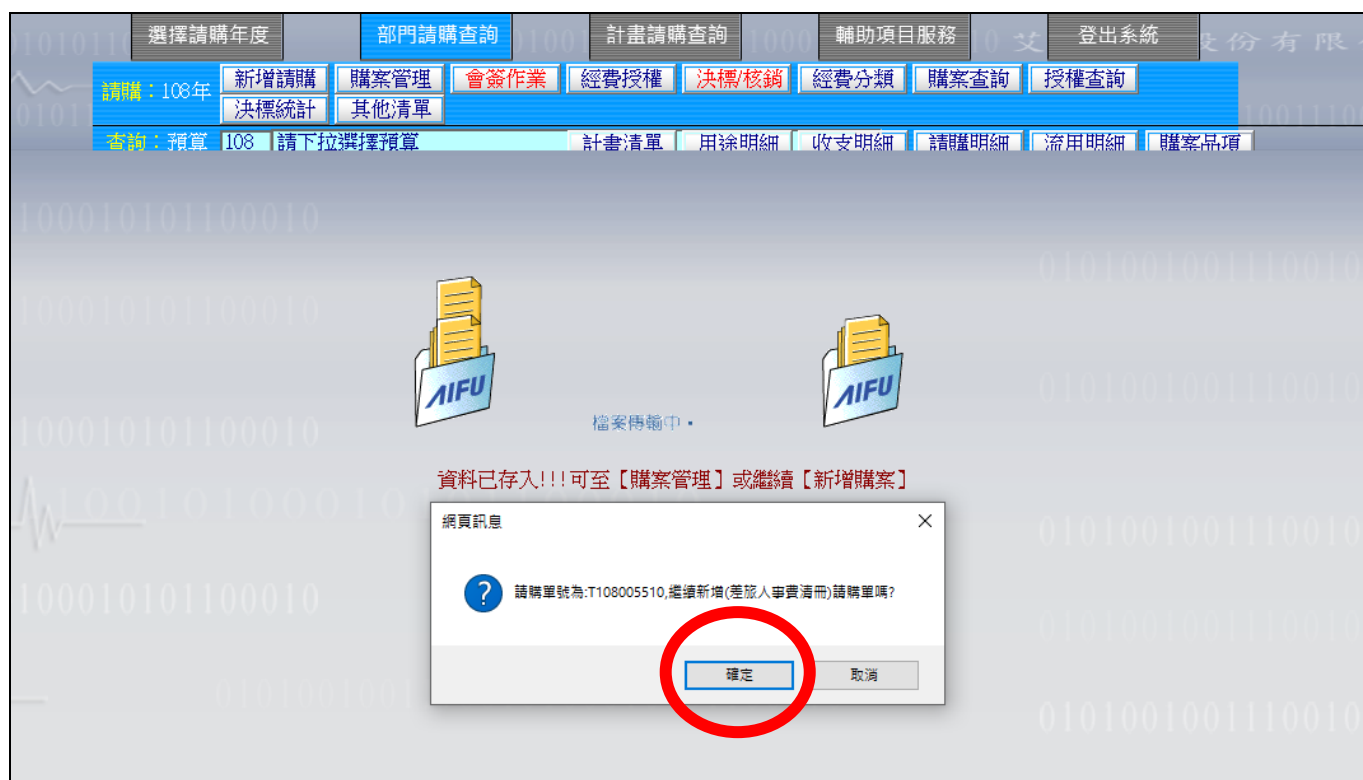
選擇請購年度 部門請購查詢 計畫請購查詢 輔助項目服務 登出系統

請購：108年 新增請購 購案管理 會簽作業 經費授權 決標/核銷 經費分類 購案查詢 授權查詢 決標統計 其他清單

查詢：預算 108 請下拉選擇預算 計書清單 用途明細 收支明細 請購明細 流用明細 購案品項

AIFU

AIFU

檔案傳輸中

資料已存入!!!可至【購案管理】或繼續【新增購案】

網頁訊息

請購單號為:T108005510,繼續新增(差旅人事費清冊)請購單嗎?

確定 取消